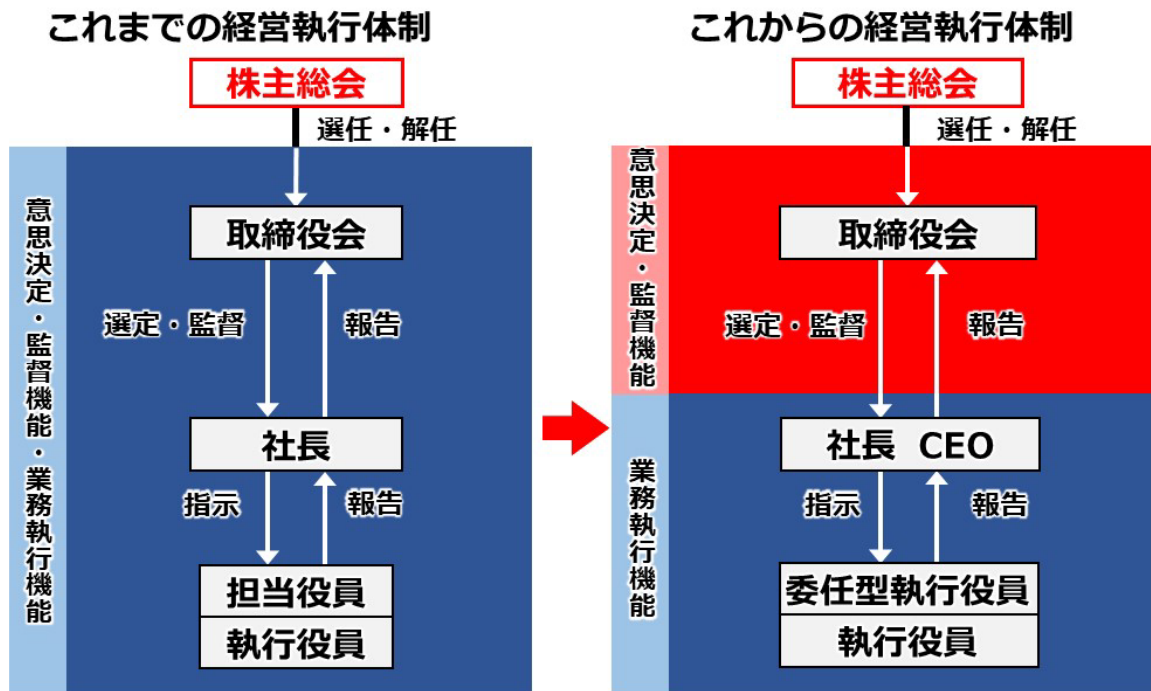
これまでの経営執行体制

株主総会

選任・解任

意思決定・監督機能・業務執行機能

取締役会

選定・監督

報告

社長

指示

報告

担当役員

執行役員

これからの経営執行体制

株主総会

選任・解任

意思決定・監督機能

取締役会

選定・監督

報告

業務執行機能

社長 CEO

指示

報告

委任型執行役員

執行役員